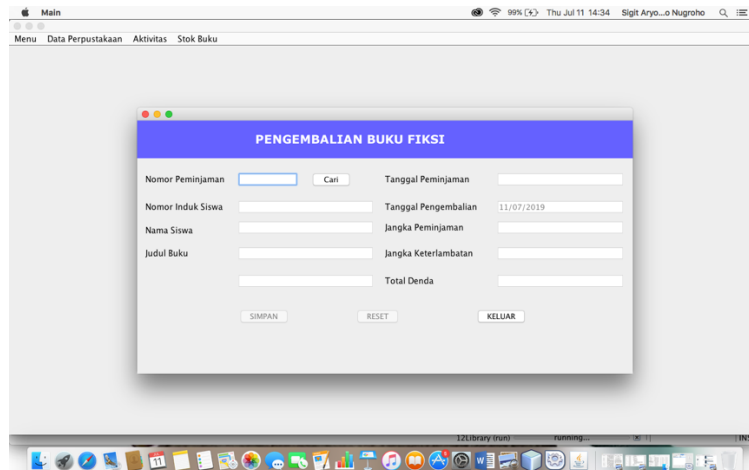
Main

99% Thu Jul 11 14:34 Sigit Aryo...o Nugroho

Menu Data Perpustakaan Aktivitas Stok Buku

PENGEMBALIAN BUKU FIKSI

Nomor Peminjaman
Cari
Tanggal Peminjaman
Nomor Induk Siswa
Tanggal Pengembalian
11/07/2019
Nama Siswa
Jangka Peminjaman
Judul Buku
Jangka Keterlambatan
Total Denda

SIMPAN
RESET
KELUAR

12Library (run)
running...
11
INS